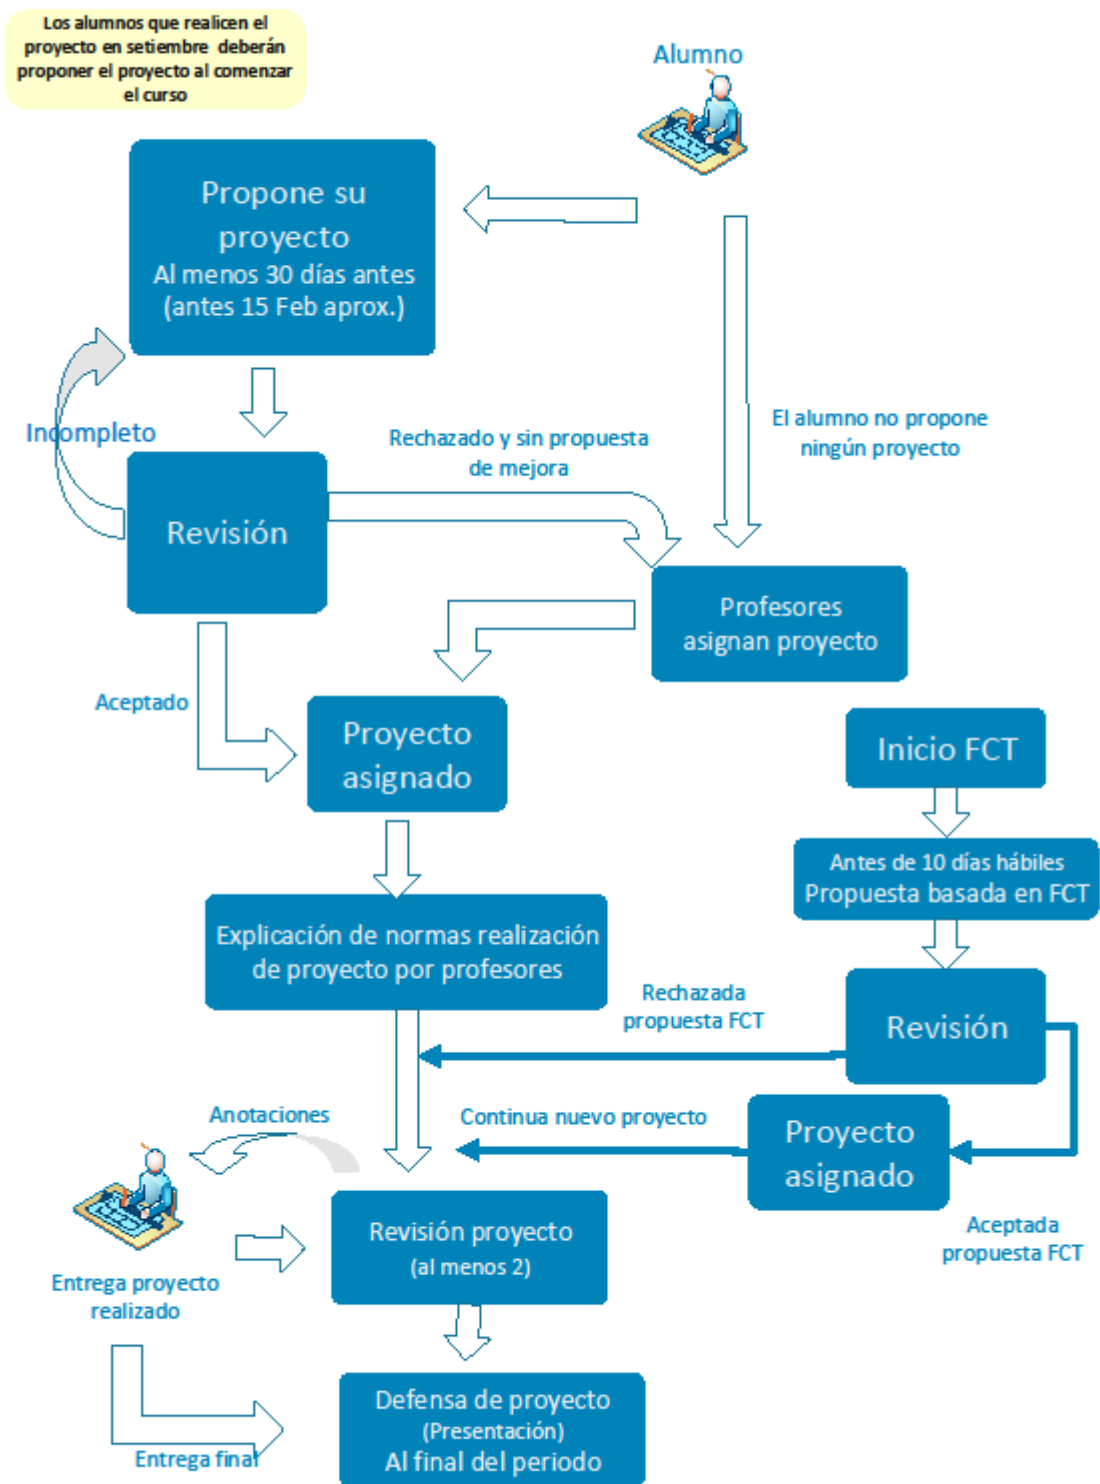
Los alumnos que realicen el proyecto en setiembre deberán proponer el proyecto al comenzar el curso

Alumno

Propone su proyecto
Al menos 30 días antes
(antes 15 Feb aprox.)

Incompleto

Rechazado y sin propuesta de mejora

El alumno no propone ningún proyecto

Revisión

Profesores asignan proyecto

Aceptado

Proyecto asignado

Inicio FCT

Antes de 10 días hábiles
Propuesta basada en FCT

Explicación de normas realización de proyecto por profesores

Rechazada propuesta FCT

Revisión

Anotaciones

Continua nuevo proyecto

Proyecto asignado

Aceptada propuesta FCT

Revisión proyecto
(al menos 2)

Entrega proyecto realizado

Defensa de proyecto
(Presentación)
Al final del periodo

Entrega final